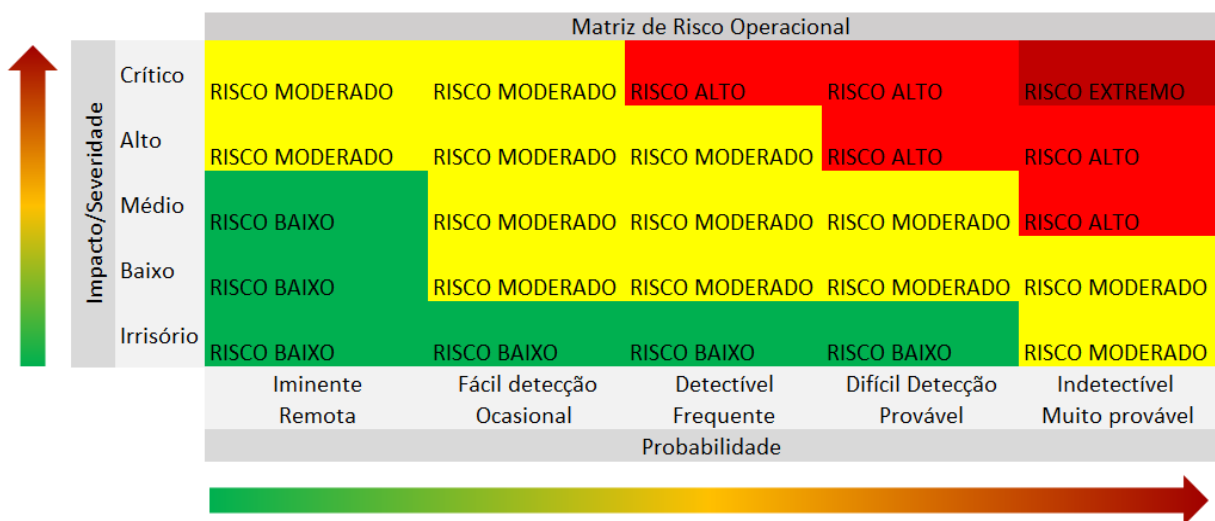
Matriz de Risco Operacional

Impacto/Severidade

| | | | | | |
|---|---|---|---|---|---|
| Crítico | RISCO MODERADO | RISCO MODERADO | RISCO ALTO | RISCO ALTO | RISCO EXTREMO |
| Alto | RISCO MODERADO | RISCO MODERADO | RISCO MODERADO | RISCO ALTO | RISCO ALTO |
| Médio | RISCO BAIXO | RISCO MODERADO | RISCO MODERADO | RISCO MODERADO | RISCO ALTO |
| Baixo | RISCO BAIXO | RISCO MODERADO | RISCO MODERADO | RISCO MODERADO | RISCO MODERADO |
| Irrisório | RISCO BAIXO | RISCO BAIXO | RISCO BAIXO | RISCO BAIXO | RISCO MODERADO |
| | Iminente Remota | Fácil detecção Ocasional | Detectível Frequente | Difícil Detecção Provável | Indetectível Muito provável |

Probabilidade